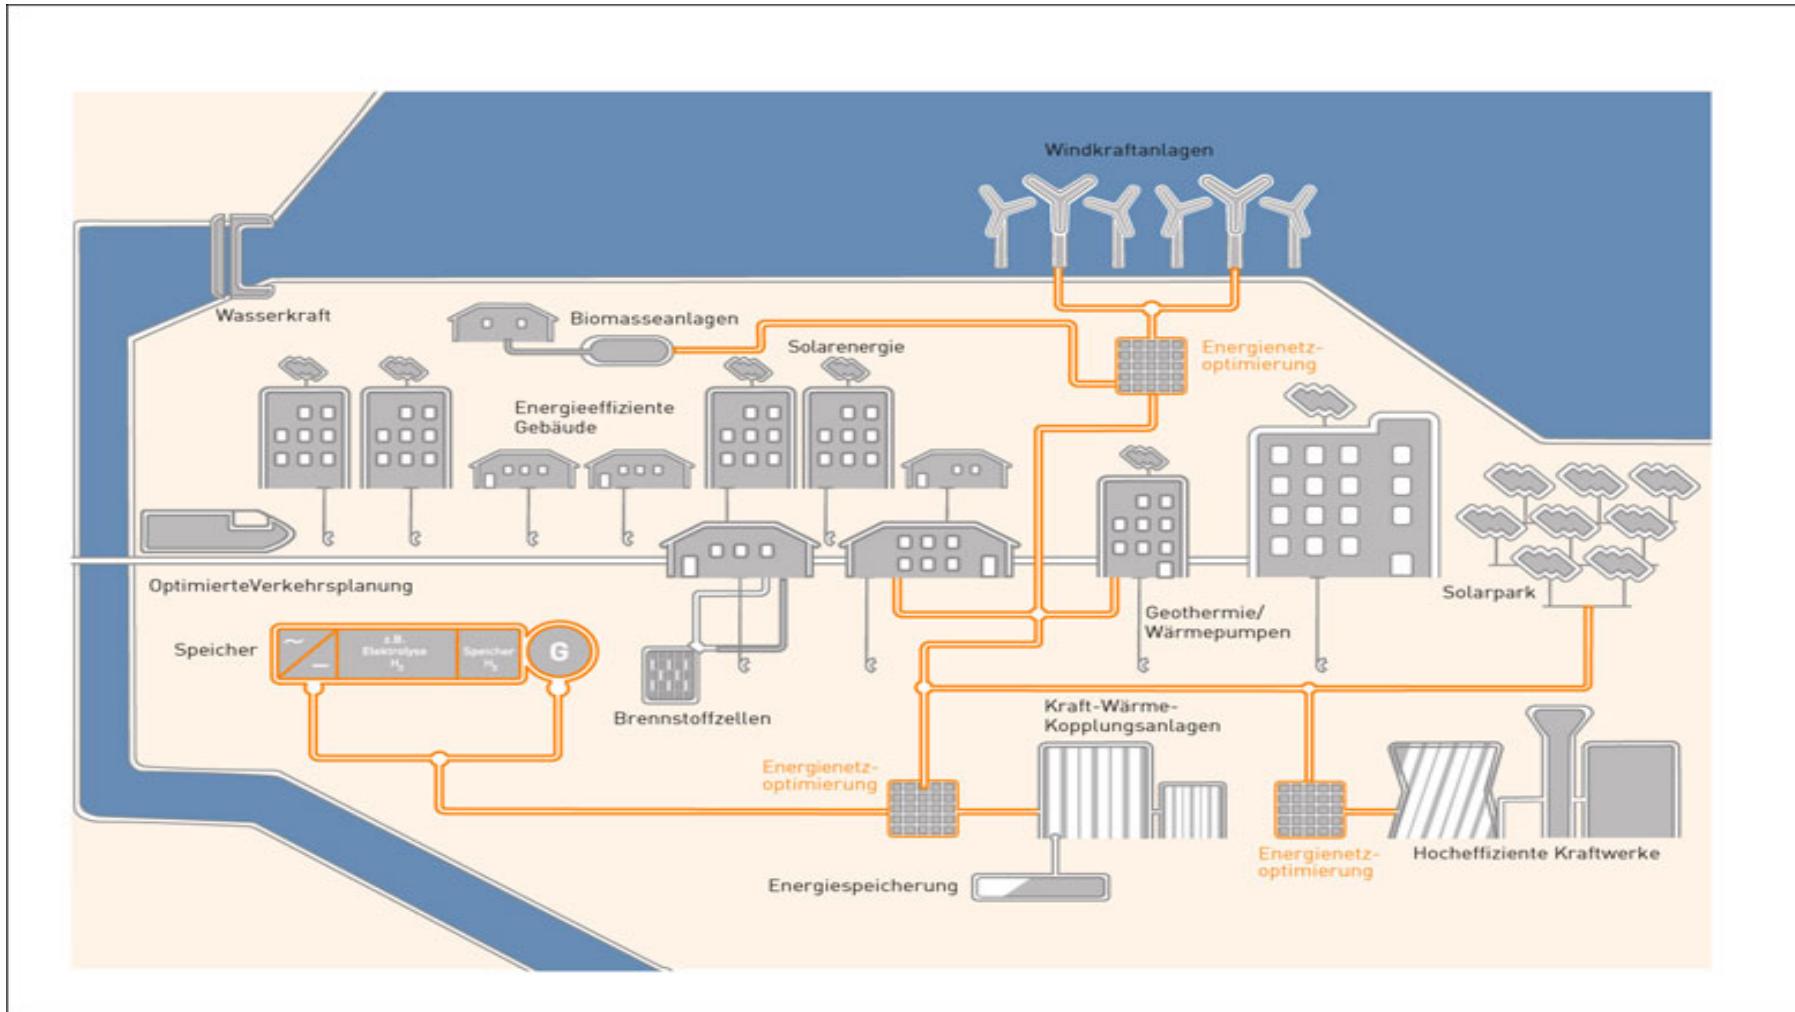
Windkraftanlagen

Wasserkraft

Biomasseanlagen

Solarenergie

Energienetz-optimierung

Energieeffiziente Gebäude

OptimierteVerkehrsplanung

Geothermie/ Wärmepumpen

Solarpark

Speicher

~

–

z.B. Elektrolyse $H_2$

Speicher $H_2$

G

Brennstoffzellen

Kraft-Wärme-Kopplungsanlagen

Energienetz-optimierung

Energienetz-optimierung

Hocheffiziente Kraftwerke

Energiespeicherung